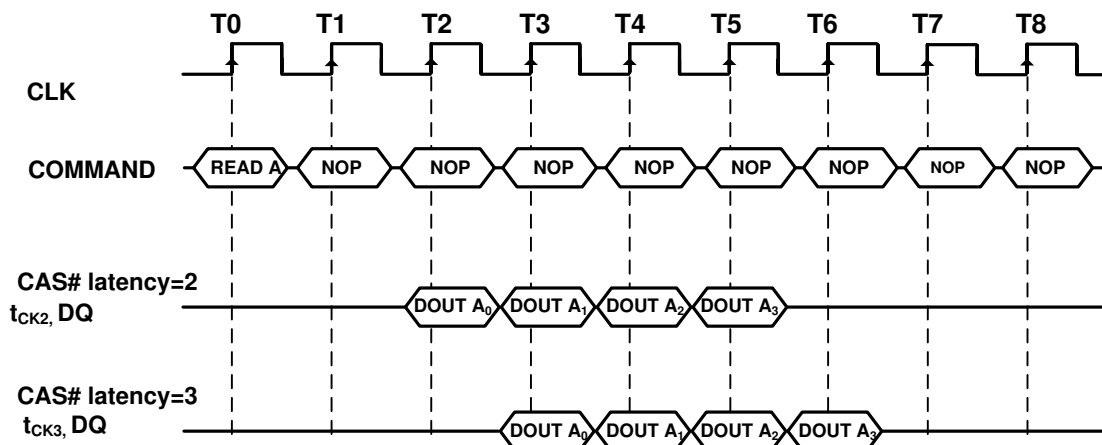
T0 T1 T2 T3 T4 T5 T6 T7 T8

CLK

COMMAND READ A NOP NOP NOP NOP NOP NOP NOP NOP

CAS# latency=2
$t_{CK2}$, DQ
DOUT $A_0$ DOUT $A_1$ DOUT $A_2$ DOUT $A_3$

CAS# latency=3
$t_{CK3}$, DQ
DOUT $A_0$ DOUT $A_1$ DOUT $A_2$ DOUT $A_3$